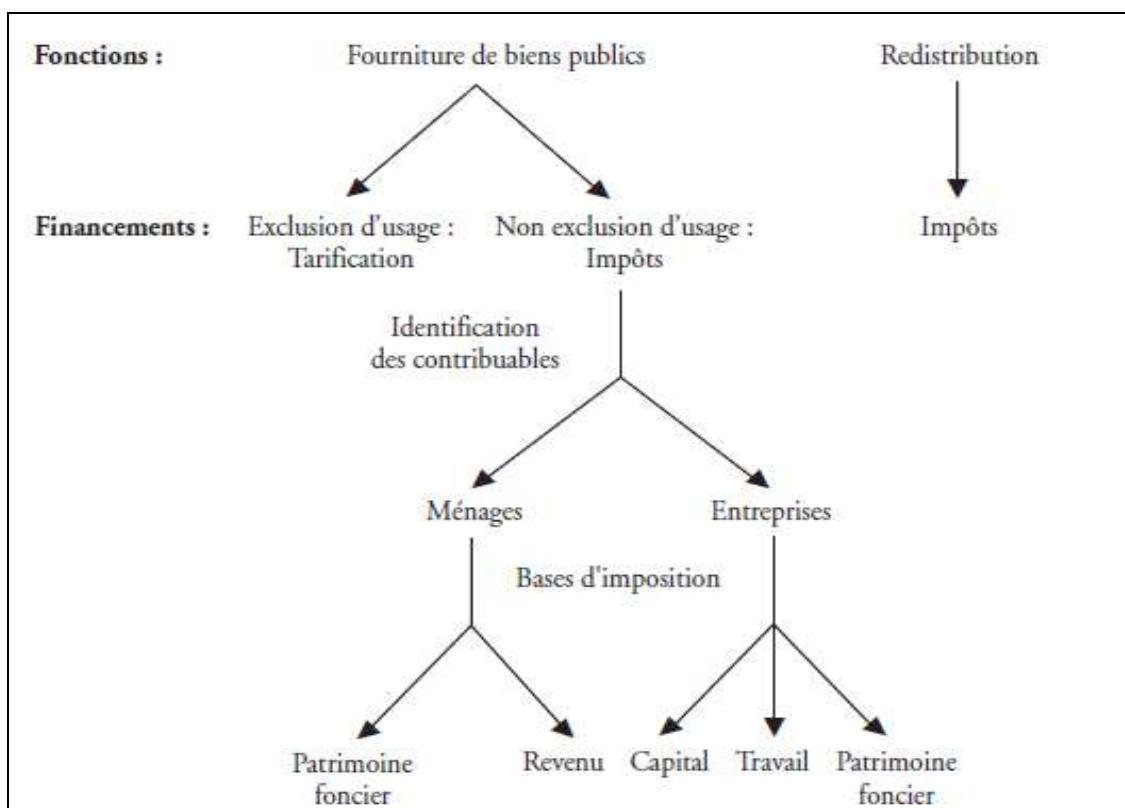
Fonctions : Fourniture de biens publics Redistribution

Financements : Exclusion d'usage : Tarification

Non exclusion d'usage : Impôts

Impôts

Identification des contribuables

Ménages

Entreprises

Bases d'imposition

Patrimoine foncier

Revenu

Capital

Travail

Patrimoine foncier